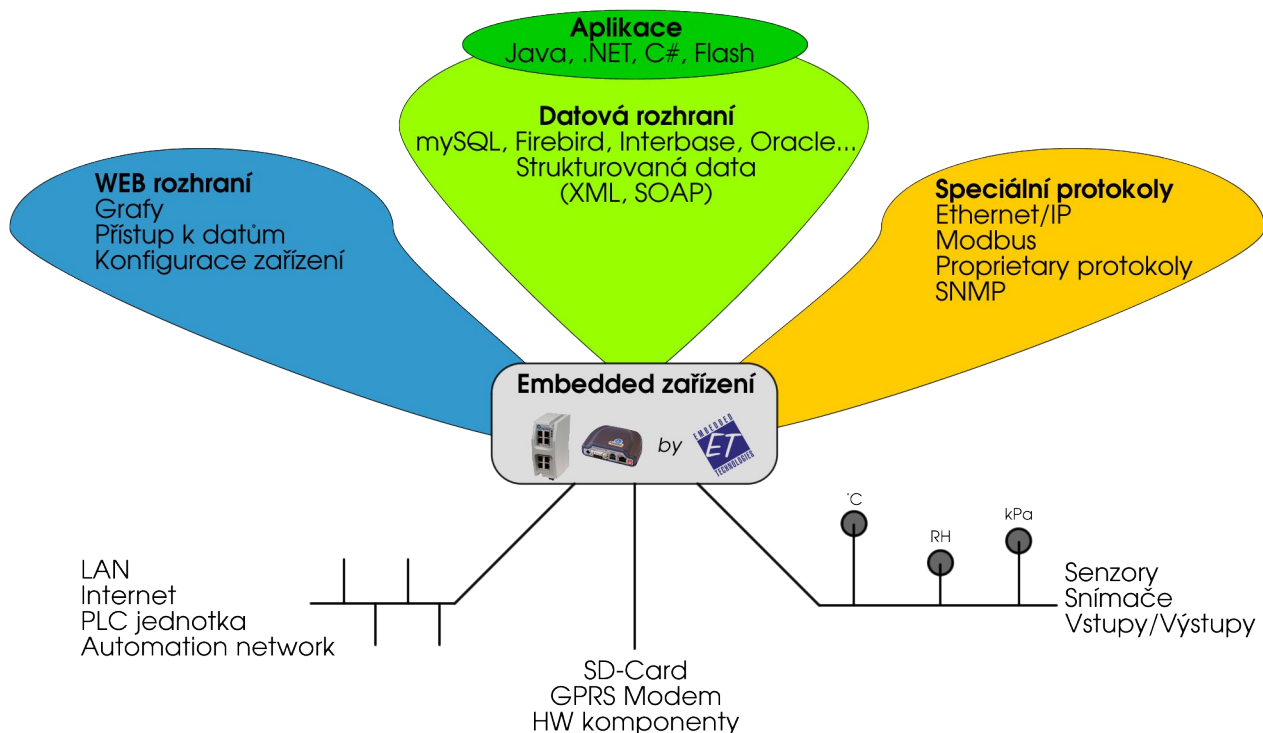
Aplikace
Java, .NET, C#, Flash

Datová rozhraní
mySQL, Firebird, Interbase, Oracle...
Strukturovaná data
(XML, SOAP)

WEB rozhraní
Grafy
Přístup k datům
Konfigurace zařízení

Speciální protokoly
Ethernet/IP
Modbus
Proprietary protokoly
SNMP

Embedded zařízení
by
ET
EMBEDDED TECHNOLOGIES

°C
RH
kPa

LAN
Internet
PLC jednotka
Automation network

SD-Card
GPRS Modem
HW komponenty

Senzory
Snímače
Vstupy/Výstupy